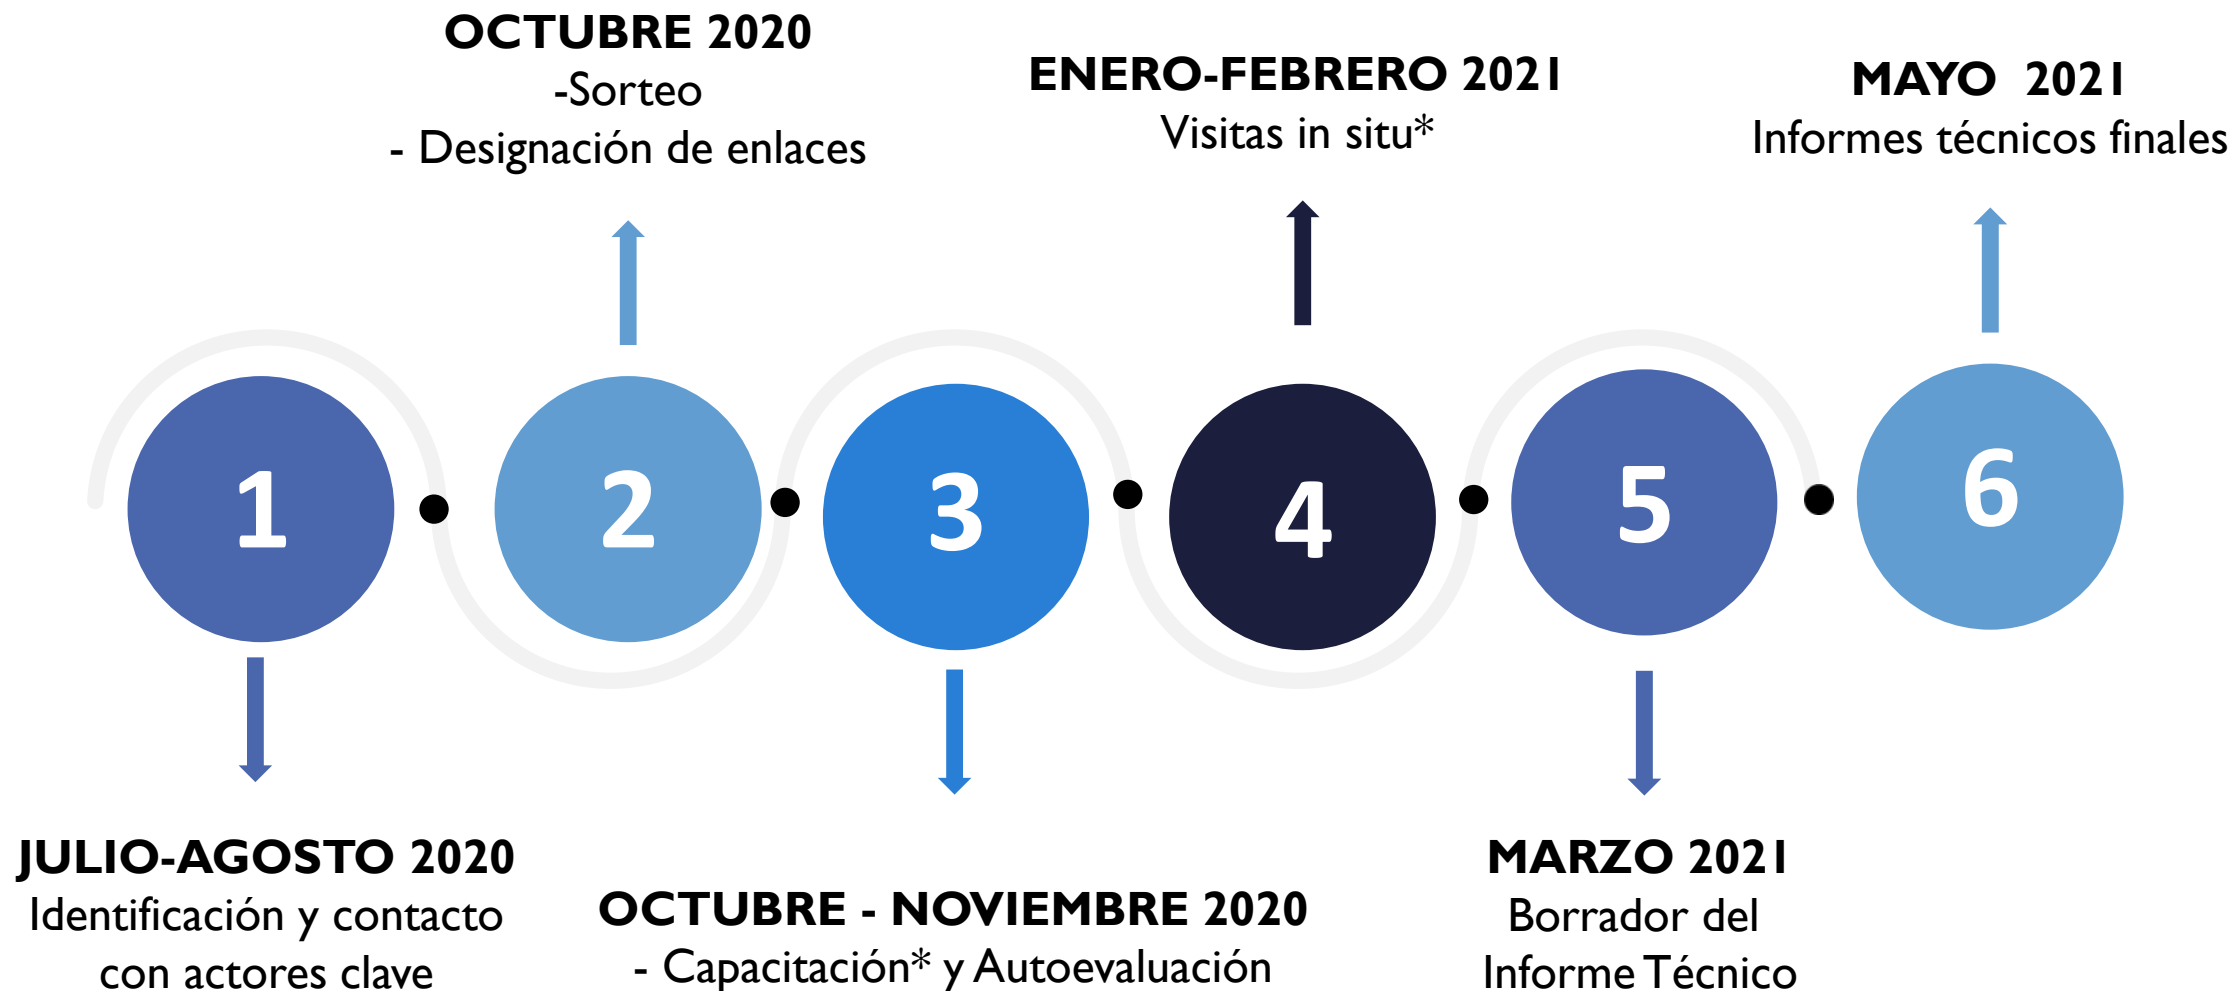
OCTUBRE 2020
-Sorteo
- Designación de enlaces

ENERO-FEBRERO 2021
Visitas in situ*

MAYO 2021
Informes técnicos finales

1

2

3

4

5

6

JULIO-AGOSTO 2020
Identificación y contacto con actores clave

OCTUBRE - NOVIEMBRE 2020
- Capacitación* y Autoevaluación

MARZO 2021
Borrador del Informe Técnico